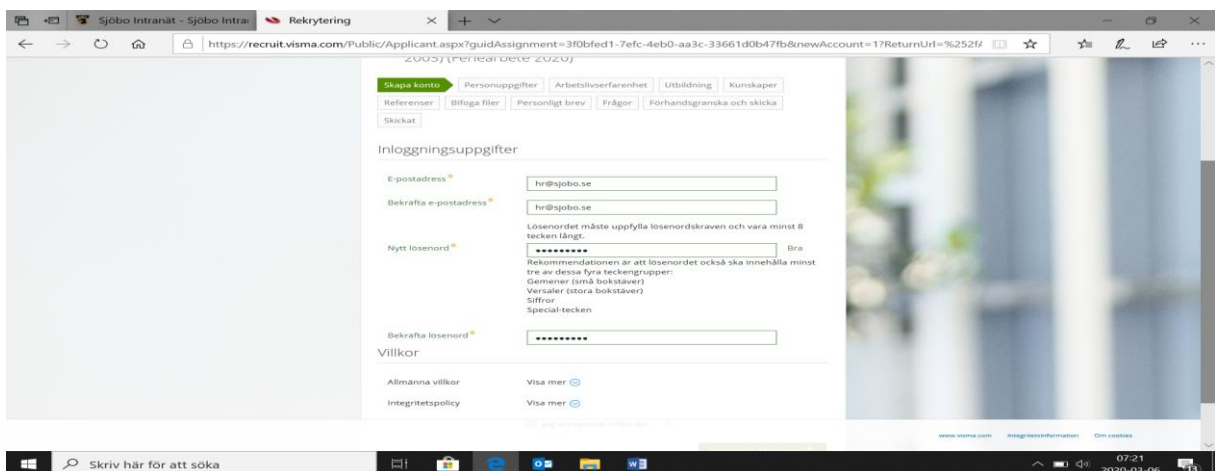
Sjöbo Intranät - Sjöbo Intra
Rekrytering

https://recruit.visma.com/Public/Applicant.aspx?guidAssignment=3f0bfed1-7efc-4eb0-aa3c-33661d0b47fb&newAccount=1?ReturnUrl=%252f

2005) (Feriearbete 2020)

Skapa konto | Personuppgifter | Arbetslivserfarenhet | Utbildning | Kunskaper | Referenser | Bifoga filer | Personligt brev | Frågor | Förhandsgranska och skicka | Skickat

Inloggningsuppgifter

E-postadress* hr@sjobo.se

Bekräfta e-postadress* hr@sjobo.se

Lösenordet måste uppfylla lösenordskraven och vara minst 8 tecken långt.

Nytt lösenord* •••••••••• Bra

Rekommendationen är att lösenordet också ska innehålla minst tre av dessa fyra teckengrupper:
Gemener (små bokstäver)
Versaler (stora bokstäver)
Siffror
Special-tecken

Bekräfta lösenord* ••••••••••

Villkor

Allmänna villkor Visa mer

Integritetspolicy Visa mer

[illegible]

www.visma.com Integritetsinformation Om cookies

Skriv här för att söka

07:21
2020-03-06